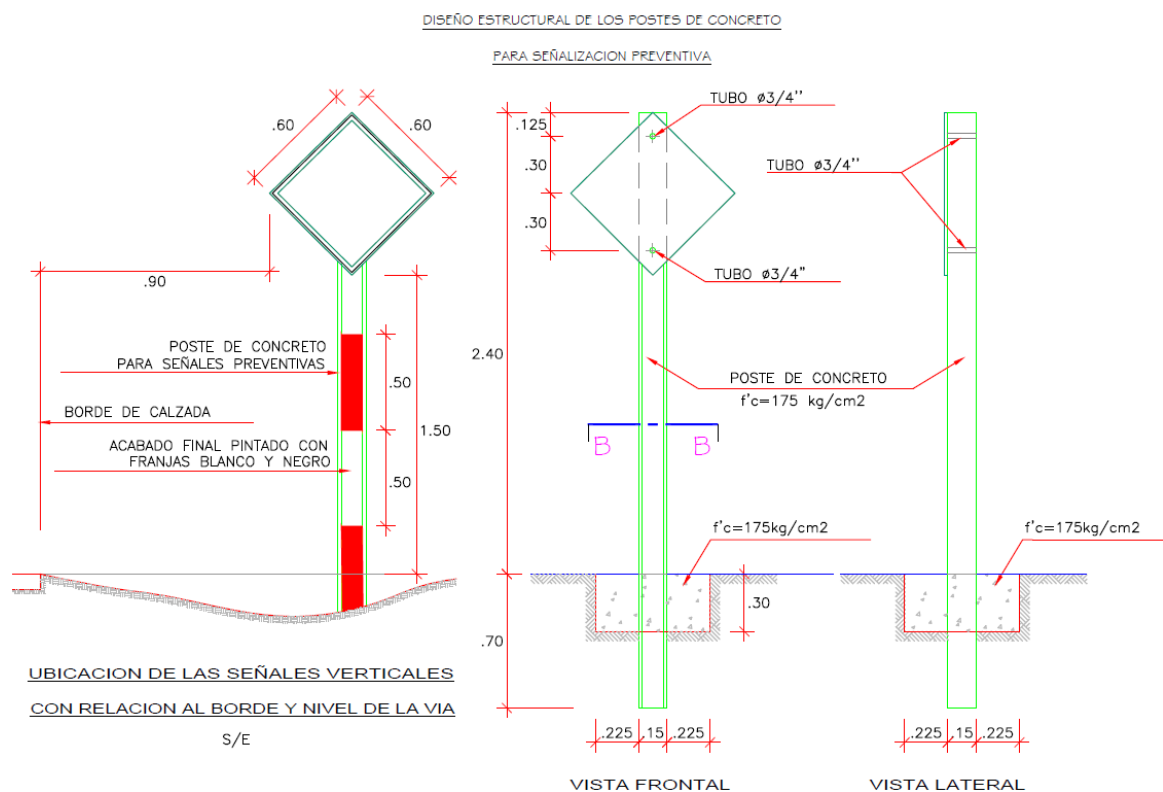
DISEÑO ESTRUCTURAL DE LOS POSTES DE CONCRETO

PARA SEÑALIZACION PREVENTIVA

.60

.60

.90

POSTE DE CONCRETO
PARA SEÑALES PREVENTIVAS

BORDE DE CALZADA

ACABADO FINAL PINTADO CON
FRANJAS BLANCO Y NEGRO

.50

1.50

.50

UBICACION DE LAS SEÑALES VERTICALES

CON RELACION AL BORDE Y NIVEL DE LA VIA

S/E

.125

TUBO ø3/4''

.30

.30

TUBO ø3/4"

2.40

POSTE DE CONCRETO
f'c=175 kg/cm2

B B

f'c=175kg/cm2

.30

.70

.225 .15 .225

VISTA FRONTAL

TUBO ø3/4''

f'c=175kg/cm2

.225 .15 .225

VISTA LATERAL